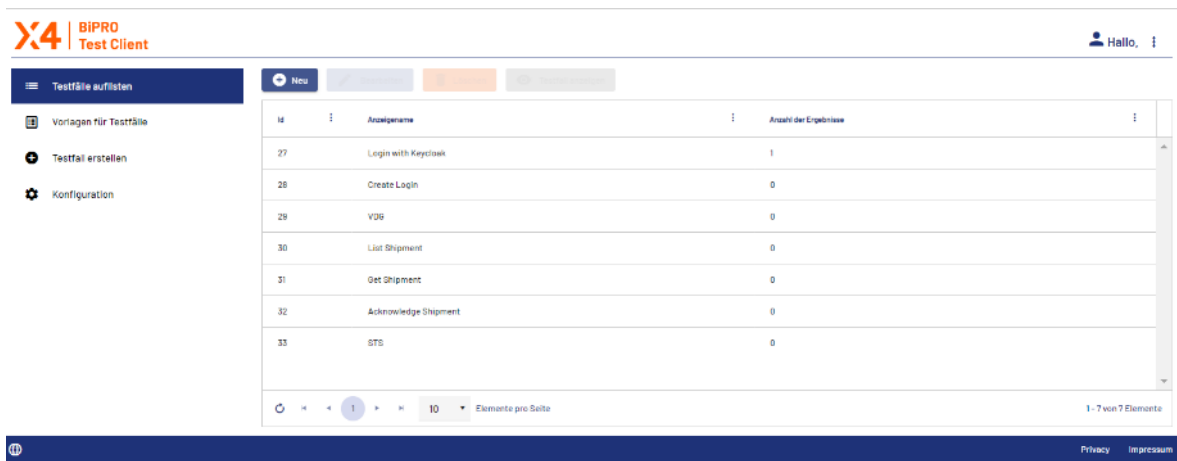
X4 BiPRO Test Client

Hallo,

Testfälle auflisten
Vorlagen für Testfälle
Testfall erstellen
Konfiguration

Neu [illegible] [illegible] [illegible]

| Id | Anzeigename | Anzahl der Ergebnisse |
|---|---|---|
| 27 | Login with Keycloak | 1 |
| 28 | Create Login | 0 |
| 29 | VDG | 0 |
| 30 | List Shipment | 0 |
| 31 | Get Shipment | 0 |
| 32 | Acknowledge Shipment | 0 |
| 33 | STS | 0 |

1 10 Elemente pro Seite 1 - 7 von 7 Elemente

Privacy Impressum